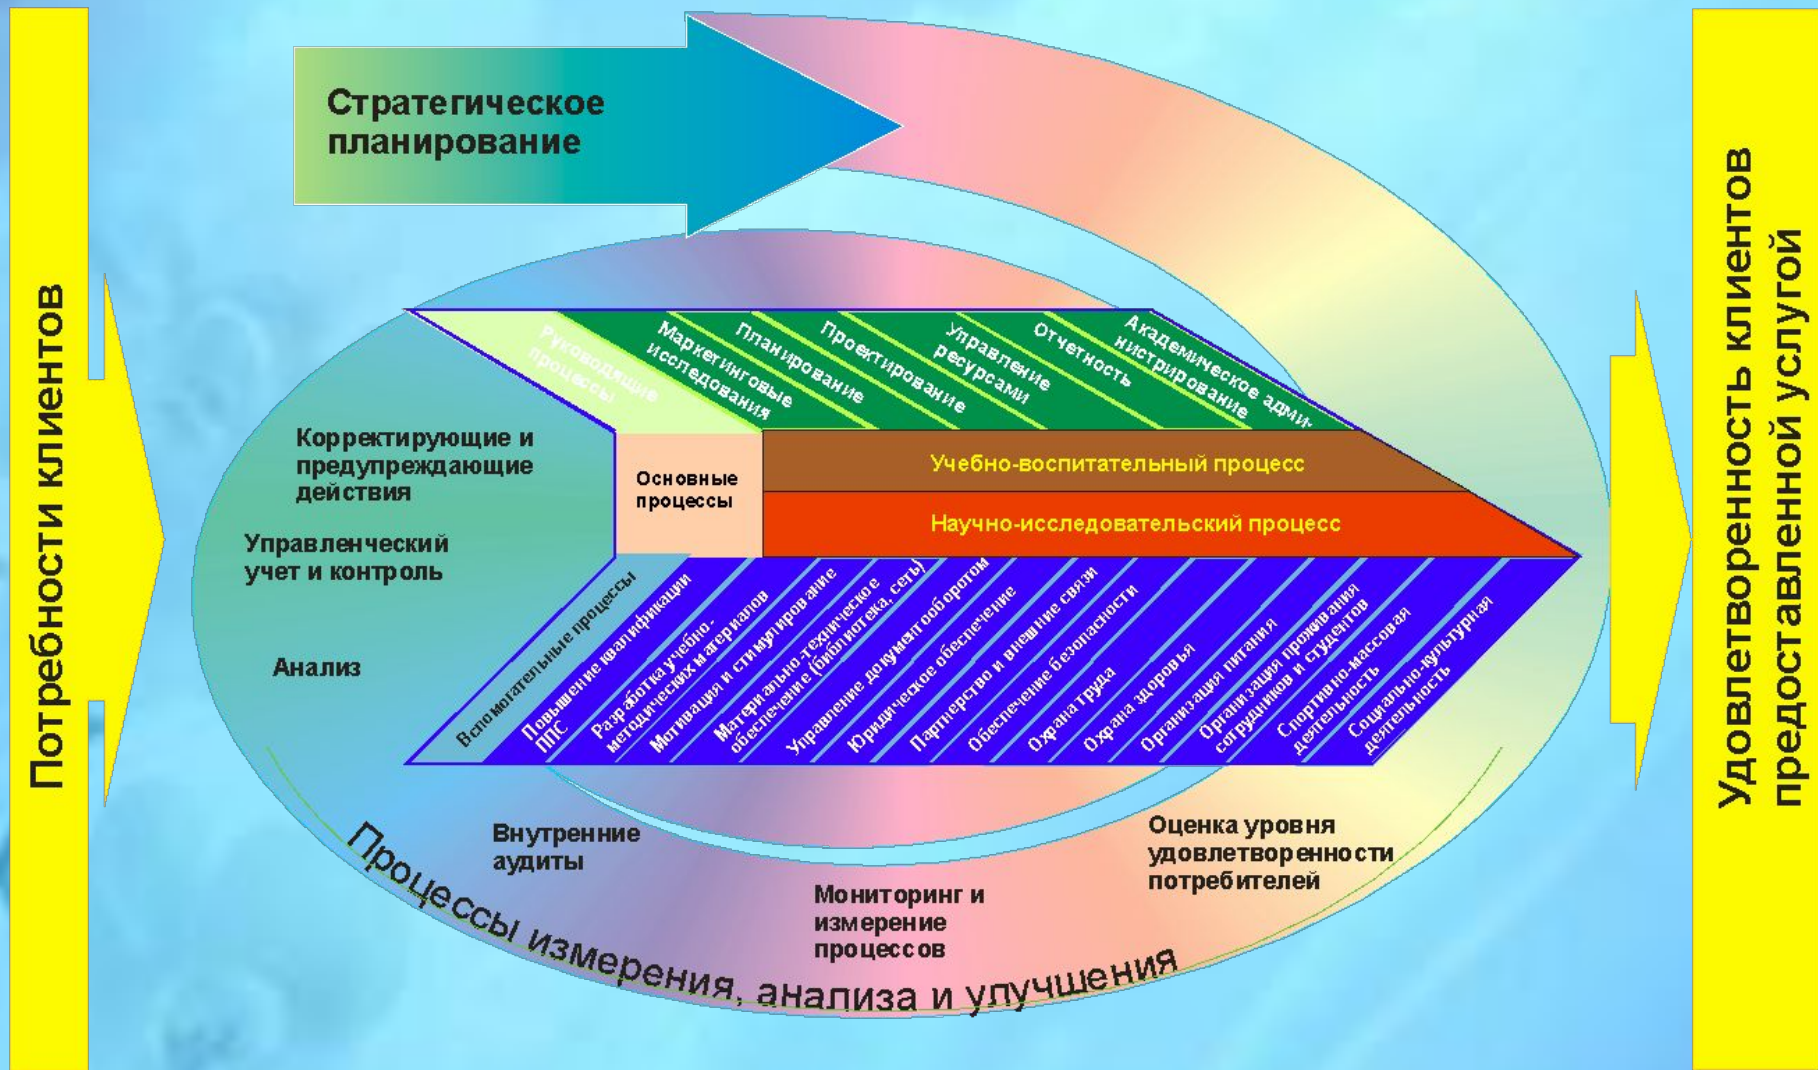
Потребности клиентов

Стратегическое планирование

Руководящие процессы

Маркетинговые исследования

Планирование

Проектирование

Управление ресурсами

Отчетность

Академическое администрирование

Корректирующие и предупреждающие действия

Основные процессы

Учебно-воспитательный процесс

Научно-исследовательский процесс

Управленческий учет и контроль

Анализ

Вспомогательные процессы

Повышение квалификации ППС

Разработка учебно-методических материалов

Мотивация и стимулирование

Материально-техническое обеспечение (библиотека, сеть)

Управление документооборотом

Юридическое обеспечение

Партнерство и внешние связи

Обеспечение безопасности

Охрана труда

Охрана здоровья

Организация питания

Организация проживания сотрудников и студентов

Спортивно-массовая деятельность

Социально-культурная деятельность

Внутренние аудиты

Мониторинг и измерение процессов

Оценка уровня удовлетворенности потребителей

Процессы измерения, анализа и улучшения

Удовлетворенность клиентов предоставленной услугой